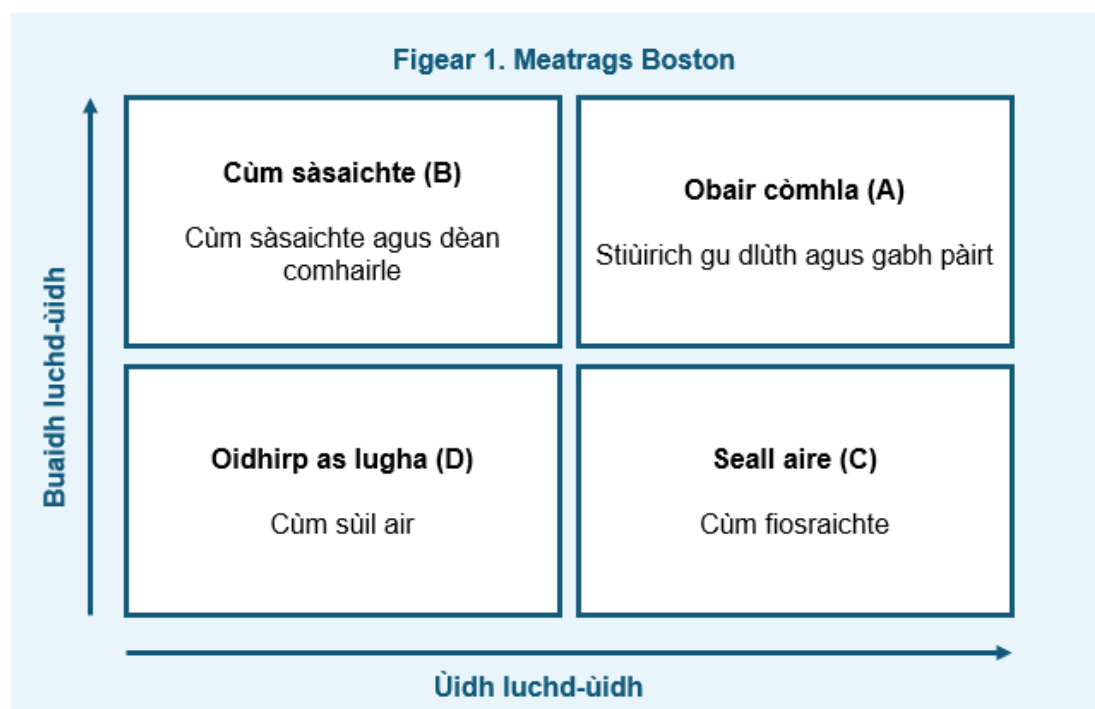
Figear 1. Meatrags Boston

Buaidh luchd-ùidh

Cùm sàsaichte (B)

Cùm sàsaichte agus dèan comhairle

Obair còmhla (A)

Stiùirich gu dlùth agus gabh pàirt

Oidhirp as lugha (D)

Cùm sùil air

Seall aire (C)

Cùm fiosraichte

Ùidh luchd-ùidh